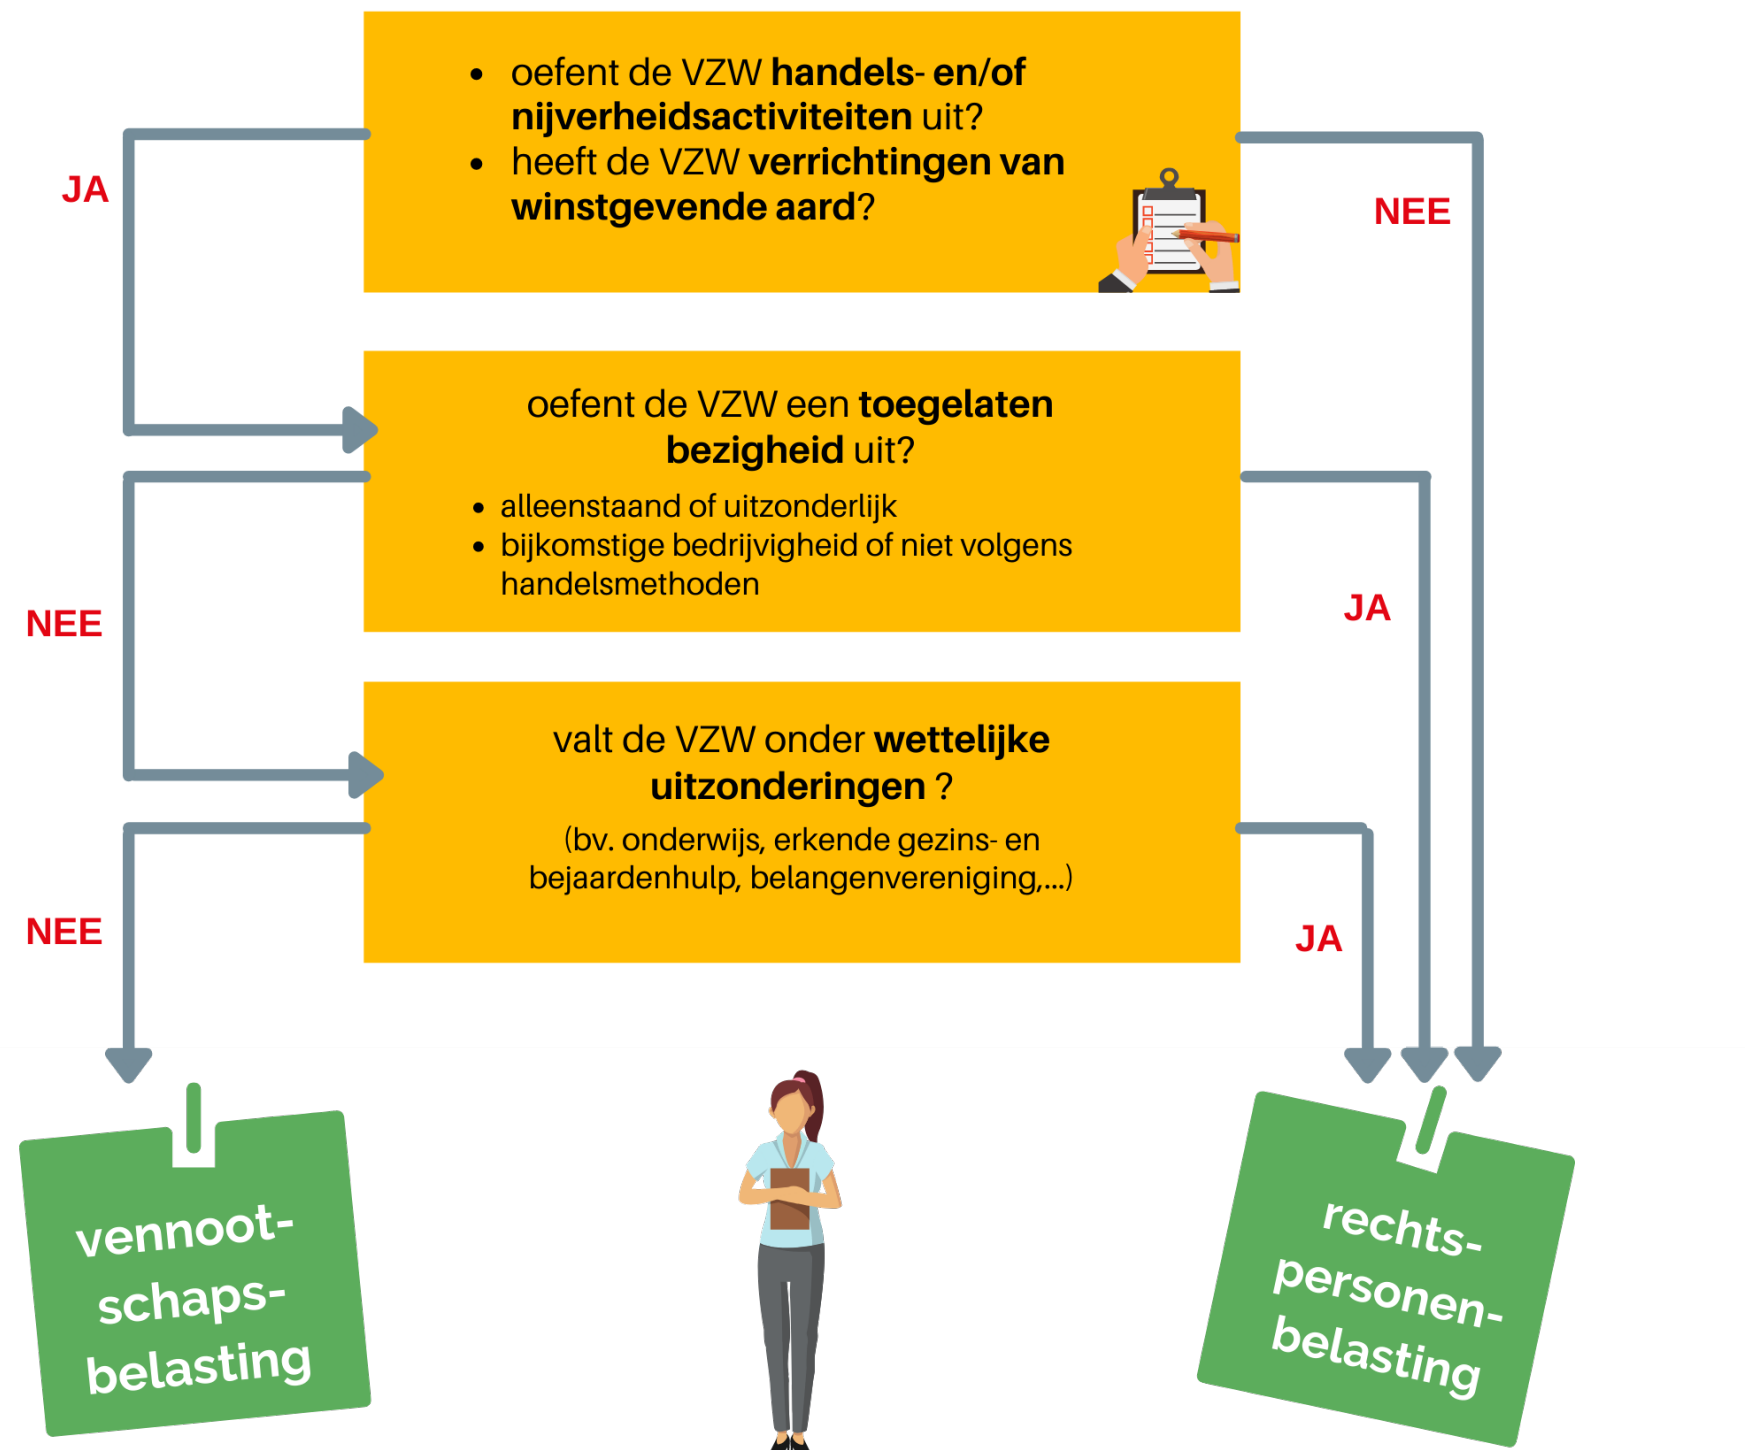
- oefent de VZW **handels- en/of nijverheidsactiviteiten** uit?
- heeft de VZW **verrichtingen van winstgevende aard**?

JA

NEE

oefent de VZW een **toegelaten bezigheid** uit?

- alleenstaand of uitzonderlijk
- bijkomstige bedrijvigheid of niet volgens handelsmethoden

NEE

JA

valt de VZW onder **wettelijke uitzonderingen** ?

(bv. onderwijs, erkende gezins- en bejaardenhulp, belangenvereniging,...)

NEE

JA

vennootschapsbelasting

rechtspersonenbelasting